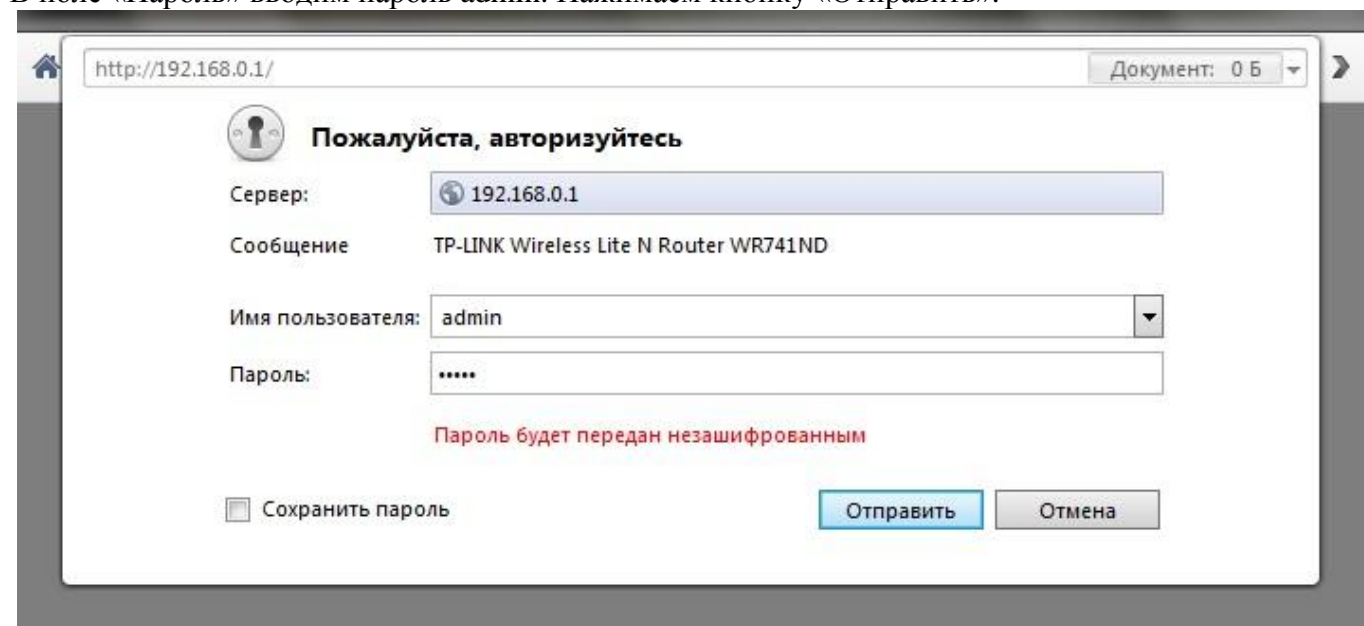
В поле «Пароль» вводим пароль admin. Нажимаем кнопку «Отправить».

http://192.168.0.1/

Документ: 0 Б

Пожалуйста, авторизуйтесь

Сервер: 192.168.0.1

Сообщение TP-LINK Wireless Lite N Router WR741ND

Имя пользователя: admin

Пароль: •••••

Пароль будет передан незашифрованным

Сохранить пароль

Отправить

Отмена